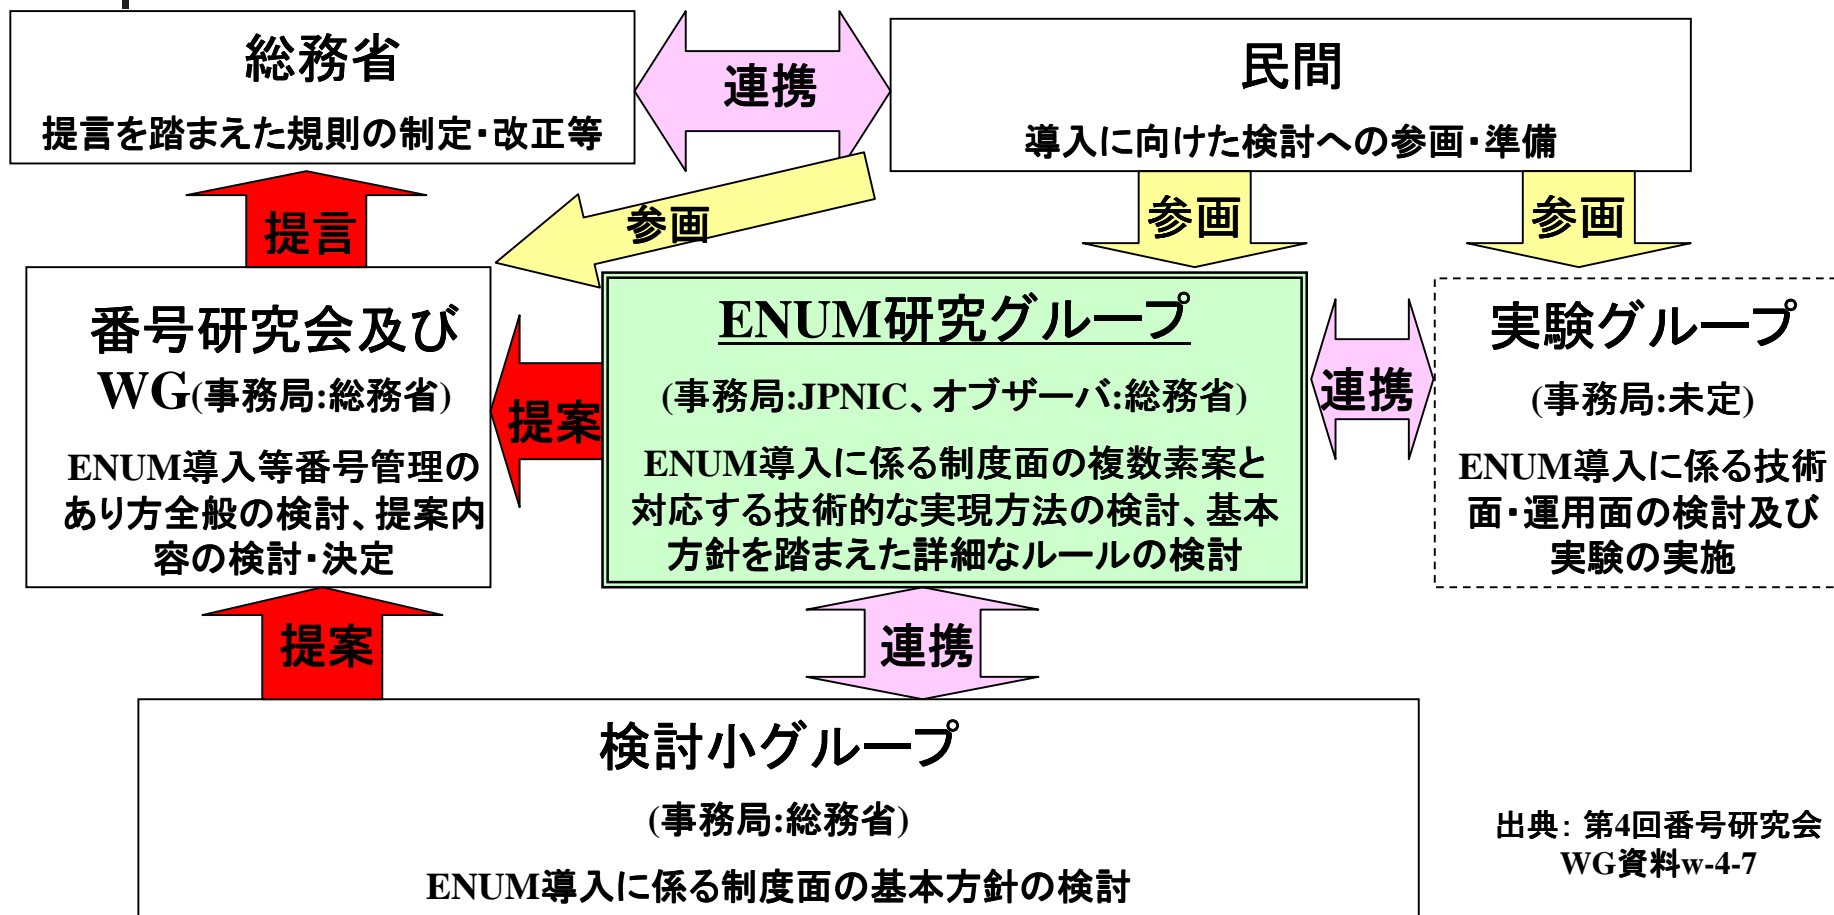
総務省

提言を踏まえた規則の制定・改正等

連携

民間

導入に向けた検討への参画・準備

提言

参画

参画

参画

番号研究会及び WG(事務局:総務省)

ENUM導入等番号管理のあり方全般の検討、提案内容の検討・決定

提案

ENUM研究グループ

(事務局:JPNIC、オブザーバ:総務省)

ENUM導入に係る制度面の複数素案と対応する技術的な実現方法の検討、基本方針を踏まえた詳細なルールの検討

連携

実験グループ

(事務局:未定)

ENUM導入に係る技術面・運用面の検討及び実験の実施

提案

連携

検討小グループ

(事務局:総務省)

ENUM導入に係る制度面の基本方針の検討

出典: 第4回番号研究会 WG資料w-4-7